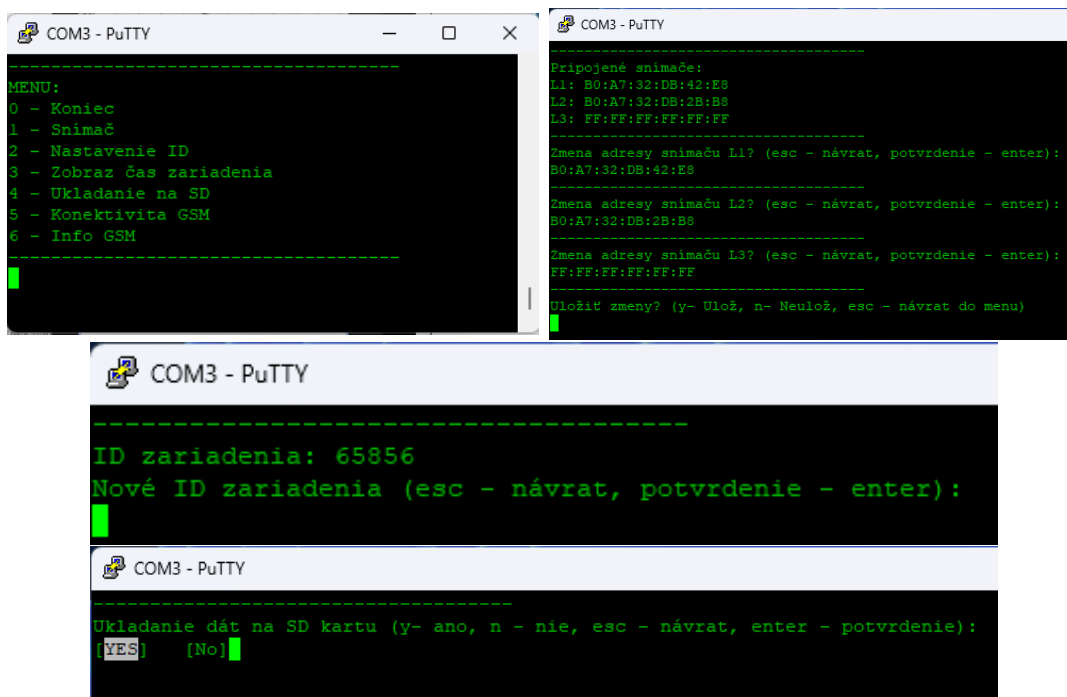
COM3 - PuTTY

----------------------------------------
MENU:
0 - Koniec
1 - Snímač
2 - Nastavenie ID
3 - Zobraz čas zariadenia
4 - Ukladanie na SD
5 - Konektivita GSM
6 - Info GSM
----------------------------------------

COM3 - PuTTY

----------------------------------------
Pripojené snímače:
L1: B0:A7:32:DB:42:E8
L2: B0:A7:32:DB:2B:B8
L3: FF:FF:FF:FF:FF:FF
----------------------------------------
Zmena adresy snímaču L1? (esc - návrat, potvrdenie - enter):
B0:A7:32:DB:42:E8
----------------------------------------
Zmena adresy snímaču L2? (esc - návrat, potvrdenie - enter):
B0:A7:32:DB:2B:B8
----------------------------------------
Zmena adresy snímaču L3? (esc - návrat, potvrdenie - enter):
FF:FF:FF:FF:FF:FF
----------------------------------------
Uložiť zmeny? (y- Ulož, n- Neulož, esc - návrat do menu)

COM3 - PuTTY

----------------------------------------
ID zariadenia: 65856
Nové ID zariadenia (esc - návrat, potvrdenie - enter):

COM3 - PuTTY

----------------------------------------
Ukladanie dát na SD kartu (y- ano, n - nie, esc - návrat, enter - potvrdenie):
[YES] [No]